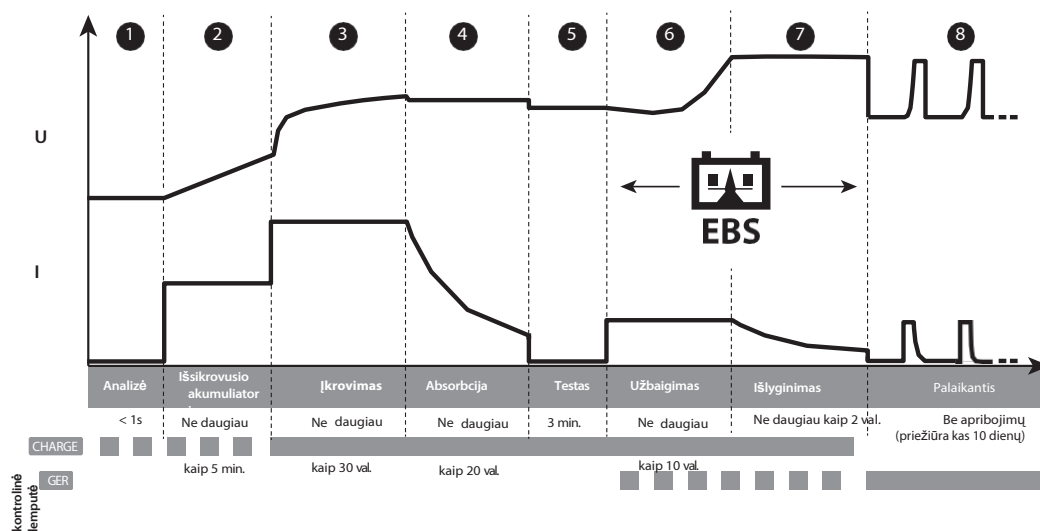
1 2 3 4 5 6 7 8

U

I

EBS

| Analizė | Išsikrovusio akumuliator | Įkrovimas | Absorbcija | Testas | Užbaigimas | Išlyginimas | Palaikantis |
|---|---|---|---|---|---|---|---|
| < 1s | Ne daugiau kaip 5 min. | Ne daugiau kaip 30 val. | Ne daugiau kaip 20 val. | 3 min. | Ne daugiau kaip 10 val. | Ne daugiau kaip 2 val. | Be apribojimų (priežiūra kas 10 dienų) |

CHARGE

GER

kontrolinė lemputė